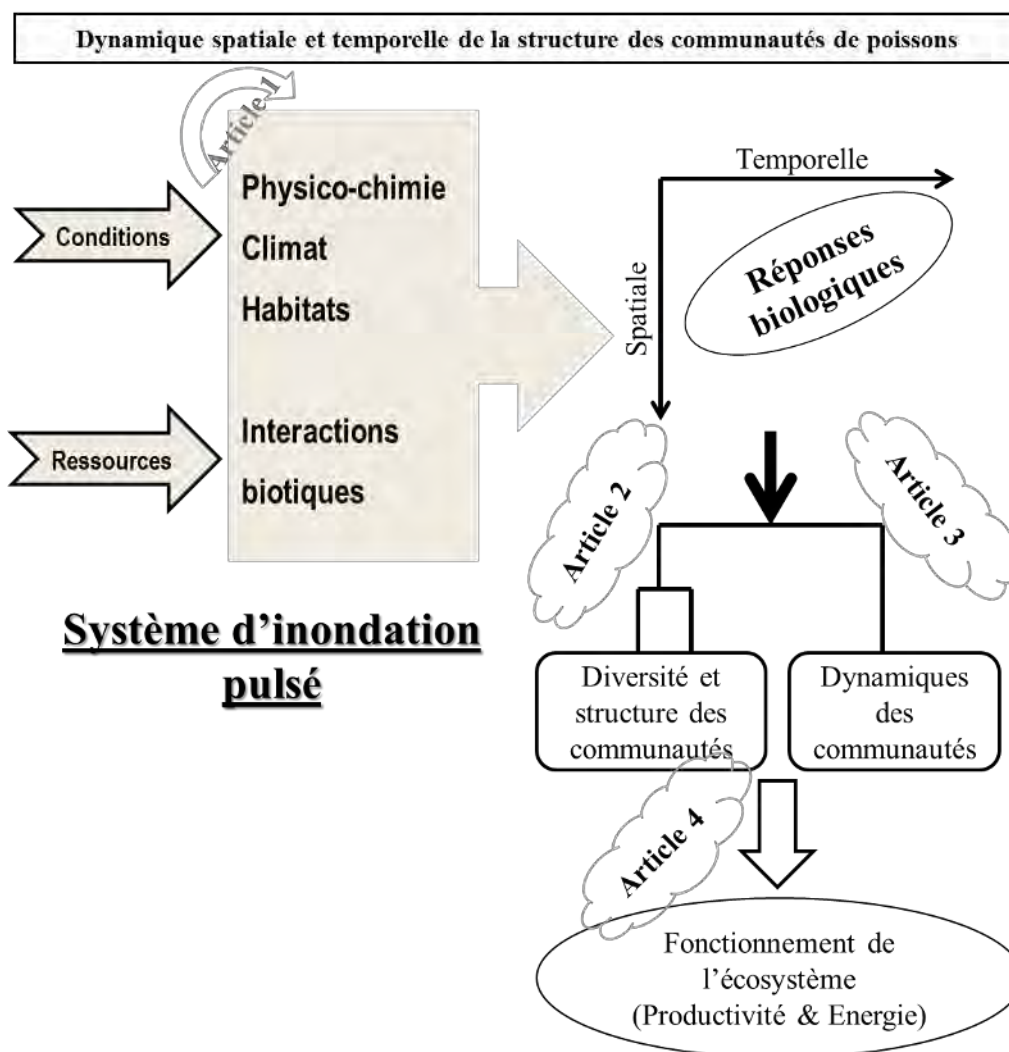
Dynamique spatiale et temporelle de la structure des communautés de poissons

Article 1

Conditions

Ressources

Physico-chimie

Climat

Habitats

Interactions biotiques

Temporelle

Spatiale

Réponses biologiques

Article 2

Article 3

Système d'inondation pulsé

Diversité et structure des communautés

Dynamiques des communautés

Article 4

Fonctionnement de l'écosystème (Productivité & Energie)